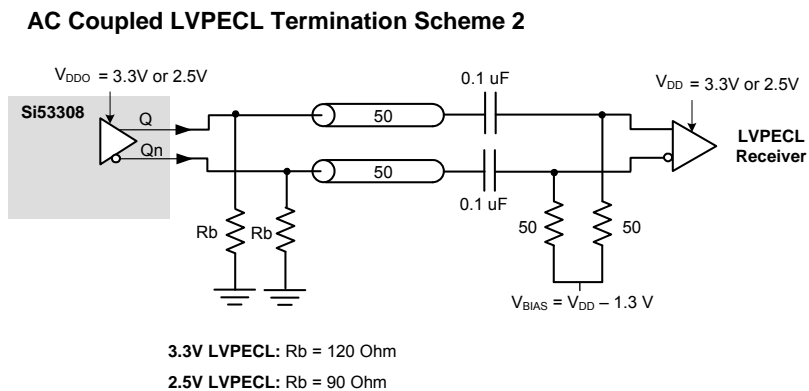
AC Coupled LVPECL Termination Scheme 2

$V_{DDO}$ = 3.3V or 2.5V

Si53308

Q

Qn

50

50

0.1 uF

0.1 uF

$V_{DD}$ = 3.3V or 2.5V

LVPECL Receiver

Rb

Rb

50

50

$V_{BIAS} = V_{DD} - 1.3$ V

**3.3V LVPECL:** Rb = 120 Ohm

**2.5V LVPECL:** Rb = 90 Ohm